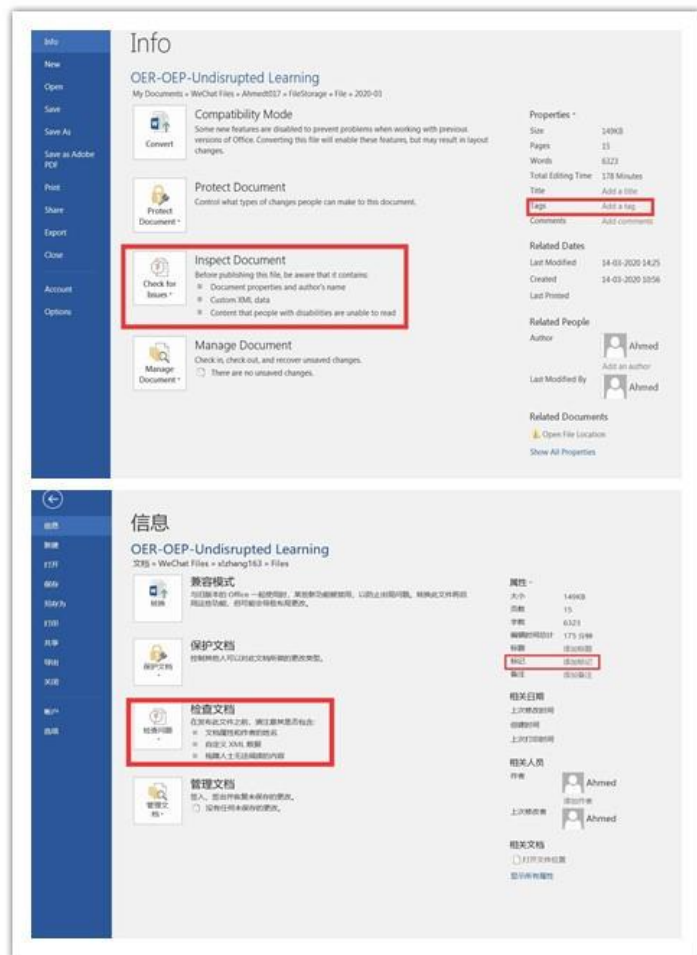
Info
New
Open
Save
Save As
Save as Adobe PDF
Print
Share
Export
Close
Account
Options

Info

OER-OEP-Undisrupted Learning
My Documents » WeChat Files » Ahmedt017 » FileStorage » File » 2020-03

Convert
Compatibility Mode
Some new features are disabled to prevent problems when working with previous versions of Office. Converting this file will enable these features, but may result in layout changes.

Protect Document
Protect Document
Control what types of changes people can make to this document.

Check for Issues
Inspect Document
Before publishing this file, be aware that it contains:
Document properties and author's name
Custom XML data
Content that people with disabilities are unable to read

Manage Document
Manage Document
Check in, check out, and recover unsaved changes.
There are no unsaved changes.

Properties
Size 149KB
Pages 15
Words 6323
Total Editing Time 178 Minutes
Title Add a title
Tags Add a tag
Comments Add comments

Related Dates
Last Modified 14-03-2020 14:25
Created 14-03-2020 10:56
Last Printed

Related People
Author Ahmed
Add an author
Last Modified By Ahmed

Related Documents
Open File Location
Show All Properties

信息
新建
打开
保存
另存为
打印
共享
导出
关闭
帐户
选项

信息

OER-OEP-Undisrupted Learning
文档 » WeChat Files » xlzhang163 » Files

转换
兼容模式
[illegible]

保护文档
保护文档
控制其他人可以对此文档所做的更改类型。

检查问题
检查文档
在发布此文件之前，请注意其是否包含:
文档属性和作者的姓名
自定义 XML 数据
残障人士无法阅读的内容

管理文档
管理文档
签入、签出并恢复未保存的更改。
没有任何未保存的更改。

属性
大小 149KB
页数 15
字数 6323
编辑时间总计 175 分钟
标题 添加标题
标记 添加标记
备注 添加备注

相关日期
上次修改时间
创建时间
上次打印时间

相关人员
作者 Ahmed
添加作者
上次修改者 Ahmed

相关文档
打开文件位置
显示所有属性